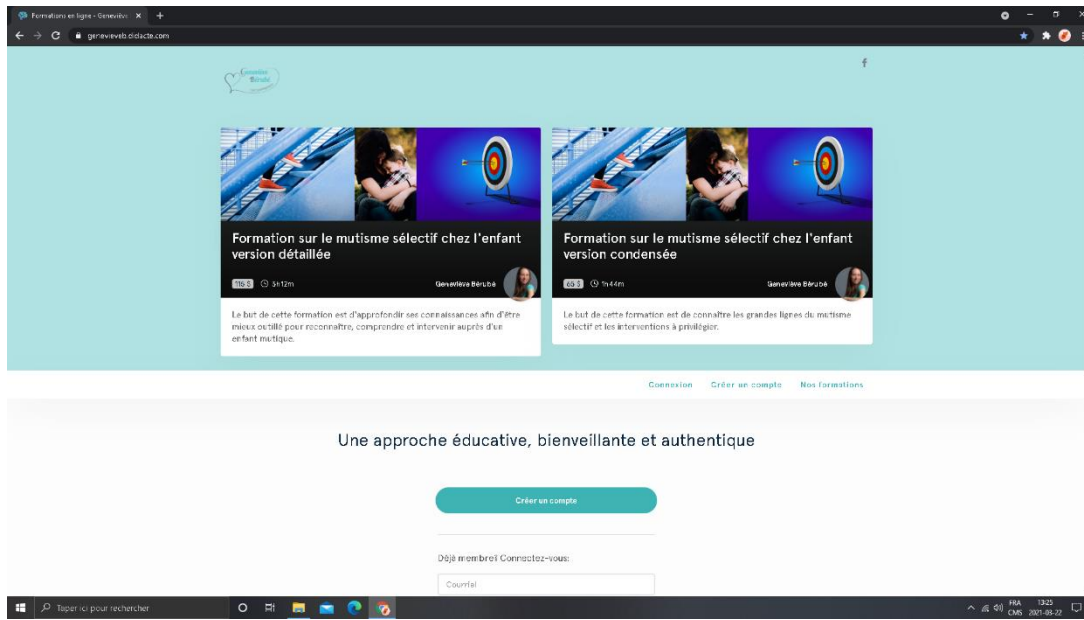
Formations en ligne - Geneviève ×

genevieveb.didacte.com

Geneviève Bérubé

f

Formation sur le mutisme sélectif chez l'enfant version détaillée

115 $ 3h12m

Geneviève Bérubé

Le but de cette formation est d'approfondir ses connaissances afin d'être mieux outillé pour reconnaître, comprendre et intervenir auprès d'un enfant mutique.

Formation sur le mutisme sélectif chez l'enfant version condensée

65 $ 1h44m

Geneviève Bérubé

Le but de cette formation est de connaître les grandes lignes du mutisme sélectif et les interventions à privilégier.

Connexion Créer un compte Nos formations

Une approche éducative, bienveillante et authentique

Créer un compte

Déjà membre? Connectez-vous:

Courriel

Taper ici pour rechercher

FRA CMS 13:25 2021-09-22